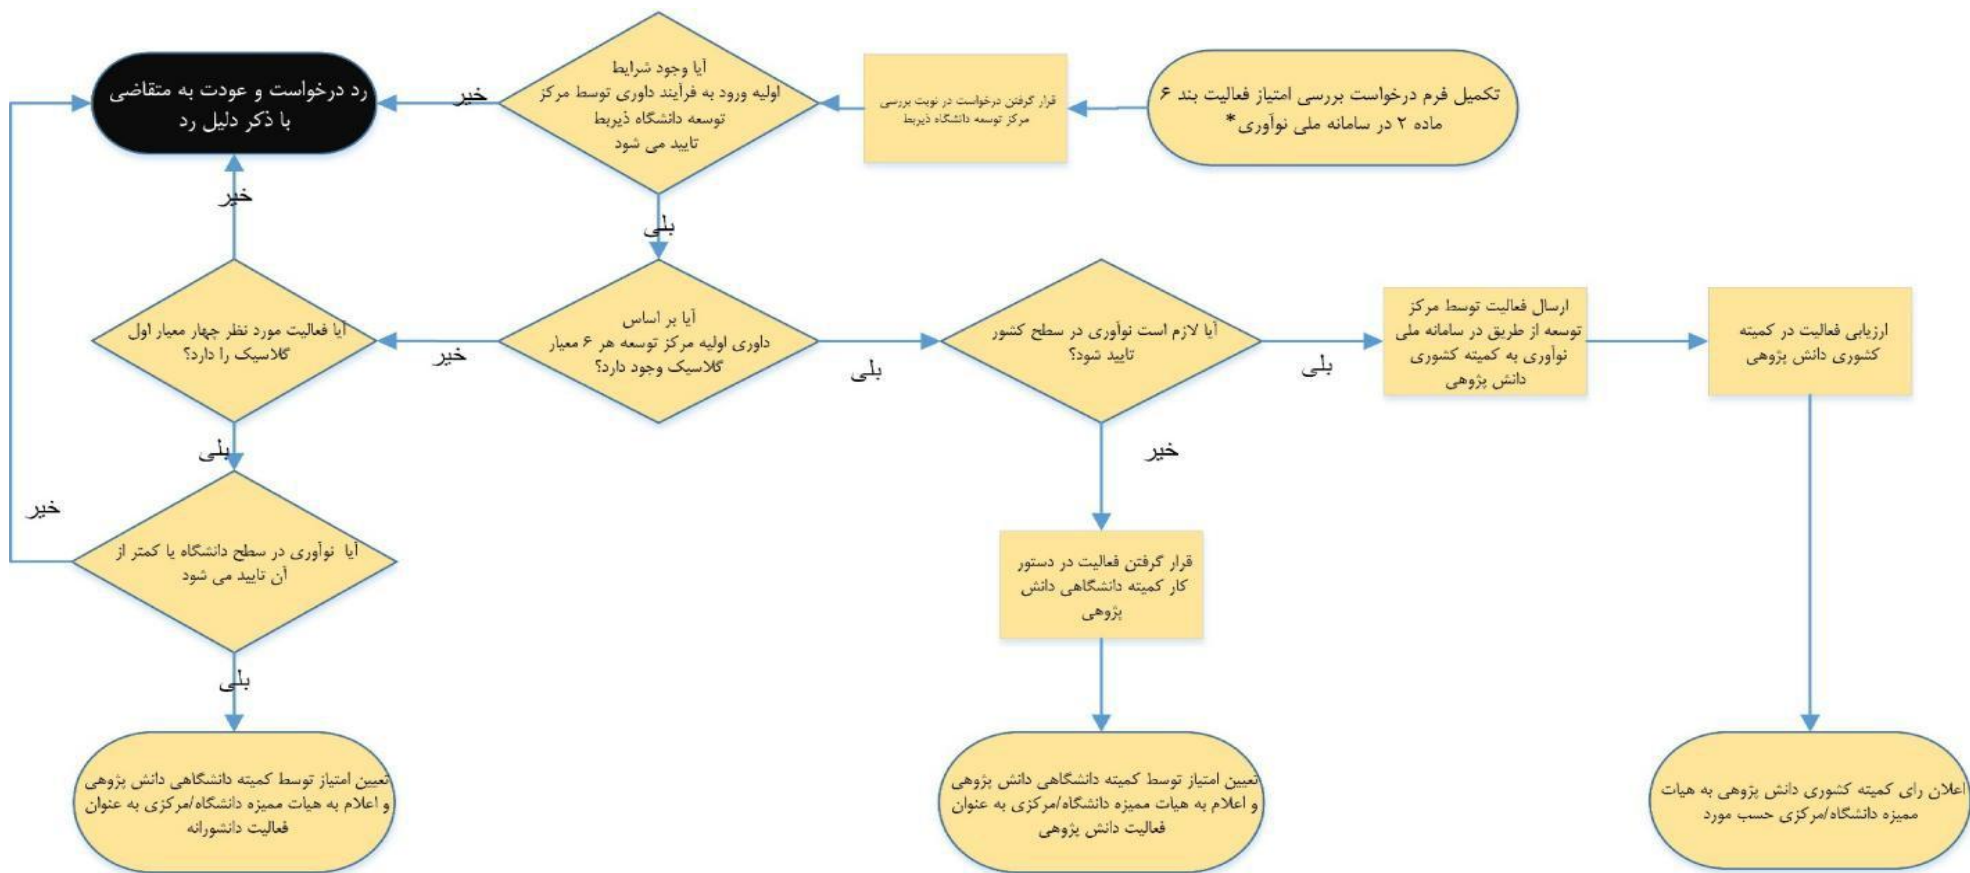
تکمیل فرم درخواست بررسی امتیاز فعالیت بند ۶ ماده ۲ در سامانه ملی نوآوری*

قرار گرفتن درخواست در نوبت بررسی مرکز توسعه دانشگاه ذیربط

آیا وجود شرایط اولیه ورود به فرآیند داوری توسط مرکز توسعه دانشگاه ذیربط تایید می شود

خیر

رد درخواست و عودت به متقاضی با ذکر دلیل رد

بلی

آیا بر اساس داوری اولیه مرکز توسعه هر ۶ معیار گلاسیک وجود دارد؟

خیر

آیا فعالیت مورد نظر چهار معیار اول گلاسیک را دارد؟

خیر

بلی

آیا نوآوری در سطح دانشگاه یا کمتر از آن تایید می شود

خیر

بلی

تعیین امتیاز توسط کمیته دانشگاهی دانش پژوهی و اعلام به هیات ممیزه دانشگاه/مرکزی به عنوان فعالیت دانشورانه

بلی

آیا لازم است نوآوری در سطح کشور تایید شود؟

خیر

قرار گرفتن فعالیت در دستور کار کمیته دانشگاهی دانش پژوهی

تعیین امتیاز توسط کمیته دانشگاهی دانش پژوهی و اعلام به هیات ممیزه دانشگاه/مرکزی به عنوان فعالیت دانش پژوهی

بلی

ارسال فعالیت توسط مرکز توسعه از طریق در سامانه ملی نوآوری به کمیته کشوری دانش پژوهی

ارزیابی فعالیت در کمیته کشوری دانش پژوهی

اعلان رای کمیته کشوری دانش پژوهی به هیات ممیزه دانشگاه/مرکزی حسب مورد